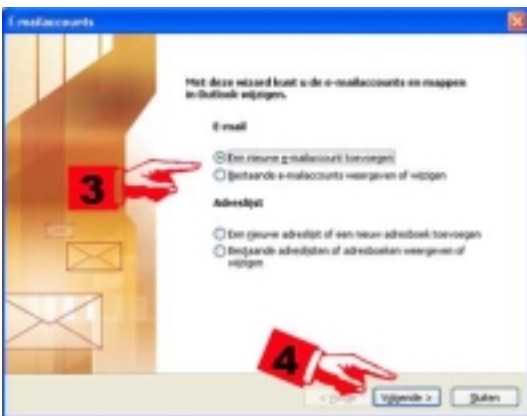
E-mailaccounts

Met deze wizard kunt u de e-mailaccounts en mappen in Outlook wijzigen.

E-mail

Een nieuwe e-mailaccount toevoegen

Bestaande e-mailaccounts weergeven of wijzigen

Adreslijst

Een nieuwe adreslijst of een nieuw adresboek toevoegen

Bestaande adreslijsten of adresboeken weergeven of wijzigen

3

4

< Vorige

Volgende >

Sluiten